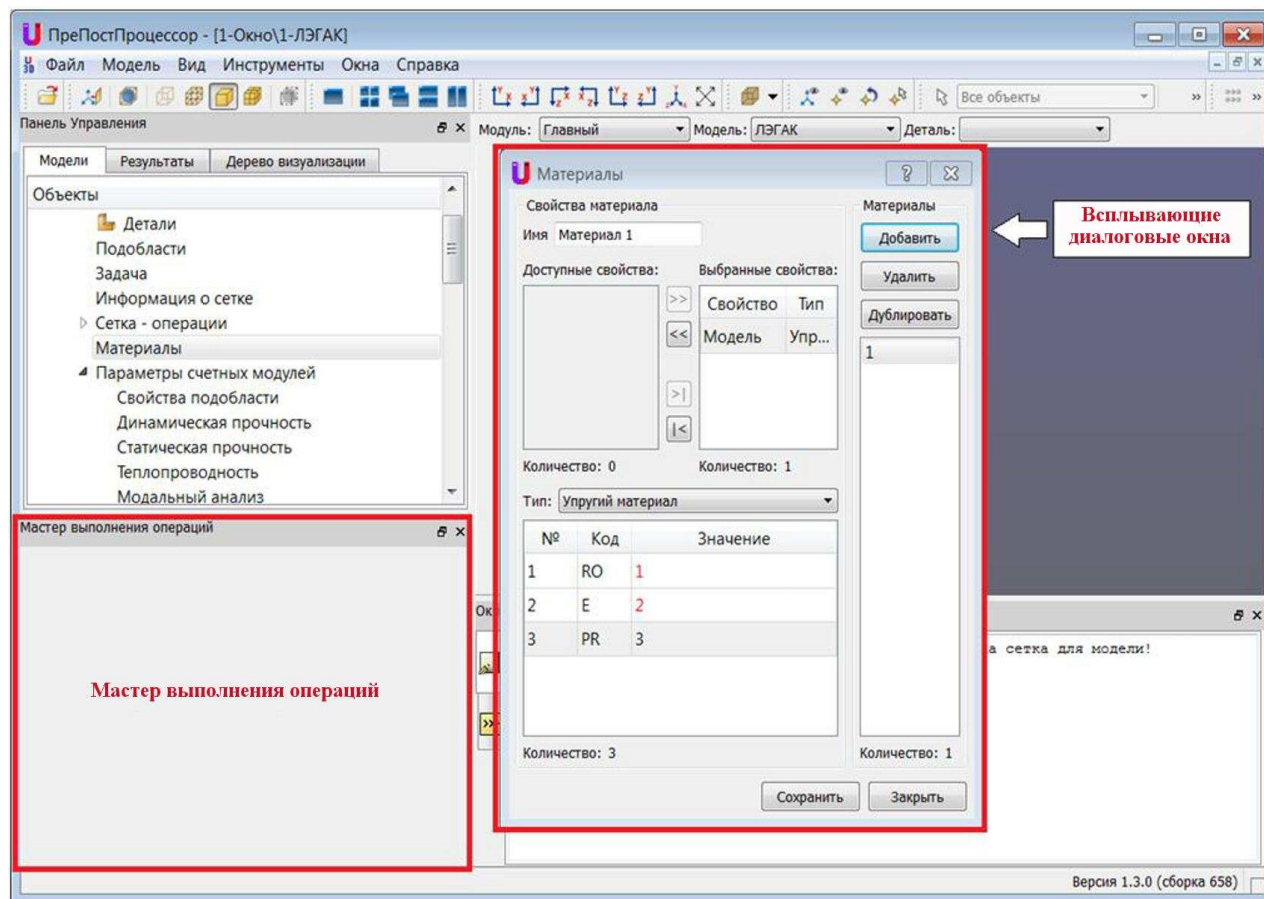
ПреПостПроцессор - [1-Окно\1-ЛЭГАК]

Файл Модель Вид Инструменты Окна Справка

Все объекты

Панель Управления

Модуль: Главный Модель: ЛЭГАК Деталь:

Модели Результаты Дерево визуализации

Объекты
Детали
Подобласти
Задача
Информация о сетке
Сетка - операции
Материалы
Параметры счетных модулей
Свойства подобласти
Динамическая прочность
Статическая прочность
Теплопроводность
Модальный анализ

Мастер выполнения операций

Мастер выполнения операций

Материалы

Свойства материала
Имя Материал 1
Доступные свойства:
Выбранные свойства:
>>
<<
>|
|<

| Свойство | Тип |
|---|---|
| Модель | Упр... |

Количество: 0
Количество: 1

Тип: Упругий материал

| № | Код | Значение |
|---|---|---|
| 1 | RO | 1 |
| 2 | E | 2 |
| 3 | PR | 3 |

Количество: 3

Материалы
Добавить
Удалить
Дублировать
1

Количество: 1

Сохранить Закрыть

Всплывающие диалоговые окна

Ок

а сетка для модели!

Версия 1.3.0 (сборка 658)